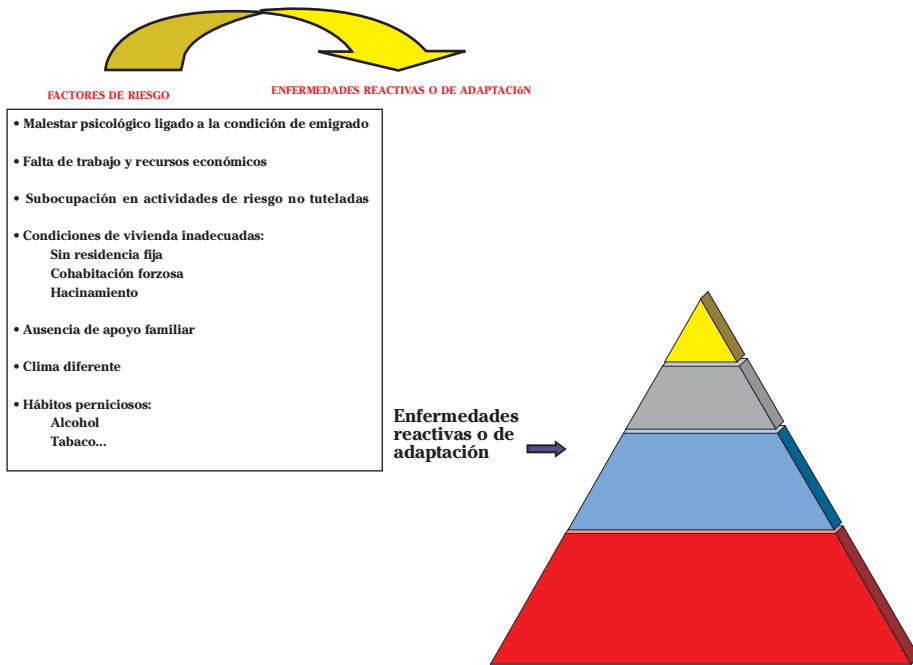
FACTORES DE RIESGO

ENFERMEDADES REACTIVAS O DE ADAPTACIóN

• Malestar psicológico ligado a la condición de emigrado

• Falta de trabajo y recursos económicos

• Subocupación en actividades de riesgo no tuteladas

• Condiciones de vivienda inadecuadas:
Sin residencia fija
Cohabitación forzosa
Hacinamiento

• Ausencia de apoyo familiar

• Clima diferente

• Hábitos perniciosos:
Alcohol
Tabaco...

Enfermedades reactivas o de adaptación